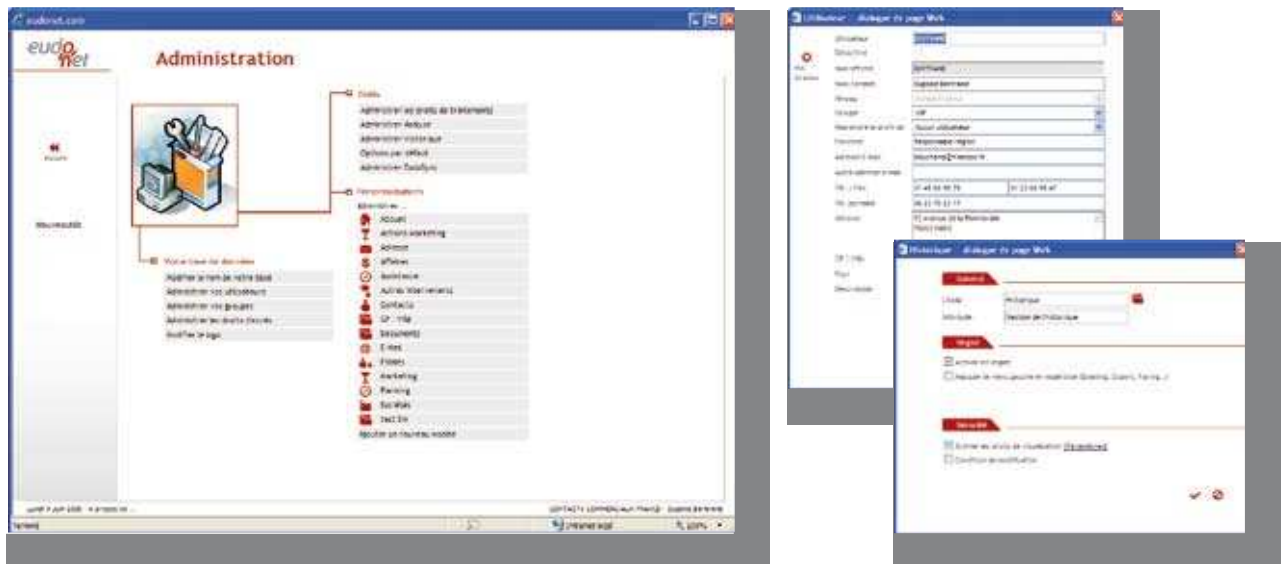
eudonet.com

eudonet

Administration

Retour

Nouveautés

Outils

Administrer les droits de traitements

Administrer Rapports

Administrer Historique

Options par défaut

Administrer DataSync

Personnalisations

Administrer ...

Accueil

Actions Marketing

Adresses

Affaires

Assistance

Autres intervenants

Contacts

CP / Ville

Documents

E-mail

Fiches

Marketing

Planning

Sociétés

Test En

Ajouter un nouveau modèle

Votre base de données

Modifier le nom de votre base

Administrer vos utilisateurs

Administrer vos groupes

Administrer les droits d'accès

Modifier le logo

Internet

100%

Utilisateur -- Boîte de dialogue de page Web

Utilisateur

Désactivé

Nom officiel

Nom complet

Niveau

Groupe

Appartenance à profil de

Fonction

Adresse E-mail

Autre adresse E-mail

Tél. / Fax

Tél. portable

Adresse

CP / Ville

Pays

Description

Historique -- Boîte de dialogue de page Web

Général

Libellé

Historique

Info-bulle

Onglet

Activer cet onglet

Sécurité

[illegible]

✔ ⊘